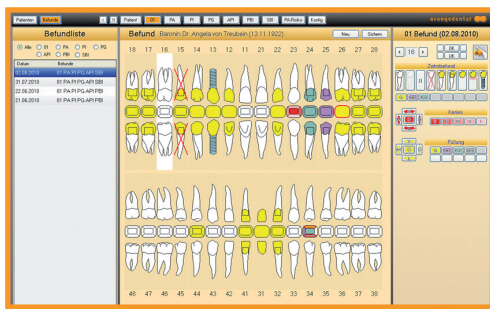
Patienten Befunde Patient 01 PA PI PG API PBI SBI PA-Risiko Konfig. orangedental

Befundliste

Alle 01 PA PI PG API PBI SBI

| Datum | Befunde |
|---|---|
| 02.08.2010 | 01 PA PI PG API SBI |
| 31.07.2010 | 01 PA PI PG API SBI |
| 22.06.2010 | 01 PA PI PG API PBI |
| 21.06.2010 | 01 PA PI PG API PBI |

Befund Baronin Dr. Angela von Treuheim (13.11.1922)

Neu Sichern

18 17 16 15 14 13 12 11 21 22 23 24 25 26 27 28

48 47 46 45 44 43 42 41 31 32 33 34 35 36 37 38

01 Befund (02.08.2010)

16

Zahnbefund

Karies

Füllung